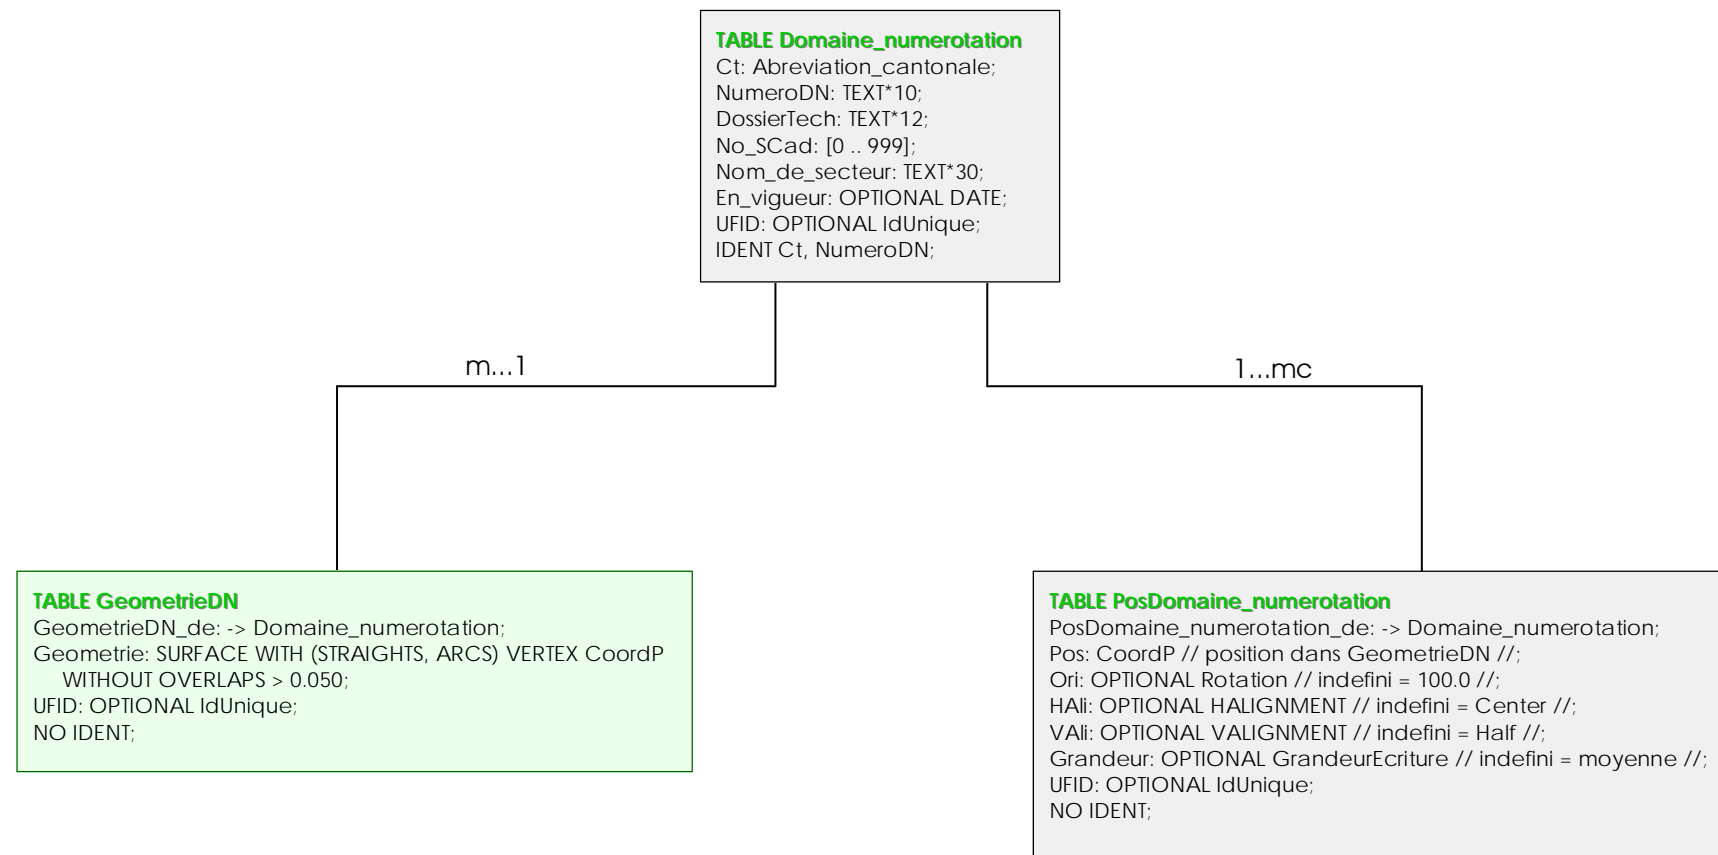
TABLE Domaine_numerotation
Ct: Abreviation_cantonale;
NumeroDN: TEXT*10;
DossierTech: TEXT*12;
No_SCad: [0 .. 999];
Nom_de_secteur: TEXT*30;
En_vigueur: OPTIONAL DATE;
UFID: OPTIONAL IdUnique;
IDENT Ct, NumeroDN;

m...1

1...mc

TABLE GeometrieDN
GeometrieDN_de: -> Domaine_numerotation;
Geometrie: SURFACE WITH (STRAIGHTS, ARCS) VERTEX CoordP WITHOUT OVERLAPS > 0.050;
UFID: OPTIONAL IdUnique;
NO IDENT;

TABLE PosDomaine_numerotation
PosDomaine_numerotation_de: -> Domaine_numerotation;
Pos: CoordP // position dans GeometrieDN //;
Ori: OPTIONAL Rotation // indefini = 100.0 //;
HAli: OPTIONAL HALIGNMENT // indefini = Center //;
VAli: OPTIONAL VALIGNMENT // indefini = Half //;
Grandeur: OPTIONAL GrandeurEcriture // indefini = moyenne //;
UFID: OPTIONAL IdUnique;
NO IDENT;